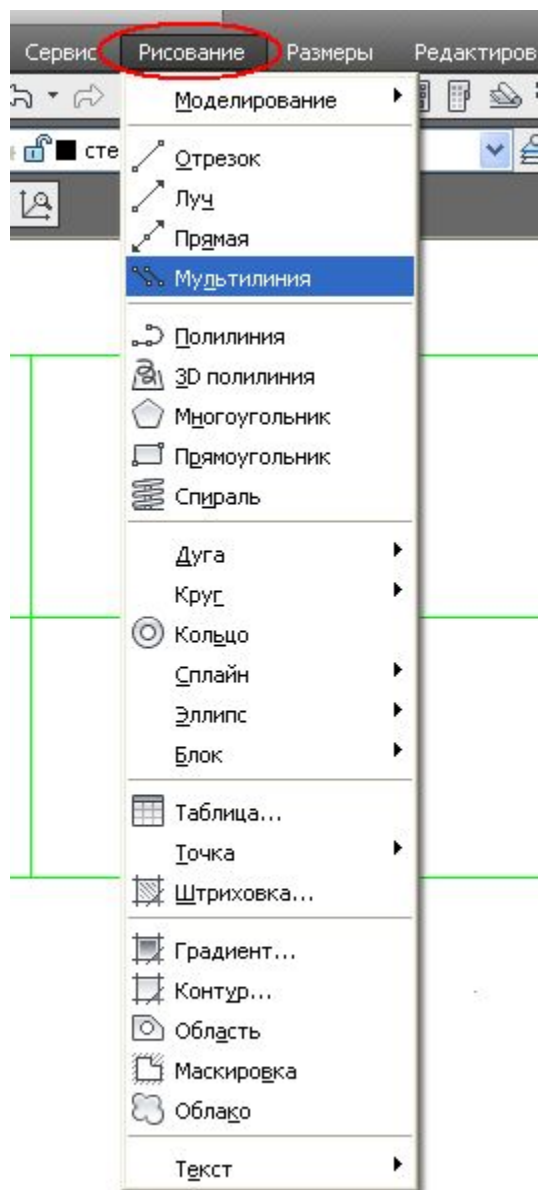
Сервис Рисование Размеры Редактиров

Моделирование

сте

Отрезок
Луч
Прямая
Мультилиния

Полилиния
3D полилиния
Многоугольник
Прямоугольник
Спираль

Дуга
Круг
Кольцо
Сплайн
Эллипс
Блок

Таблица...
Точка
Штриховка...

Градиент...
Контур...
Область
Маскировка
Облако

Текст